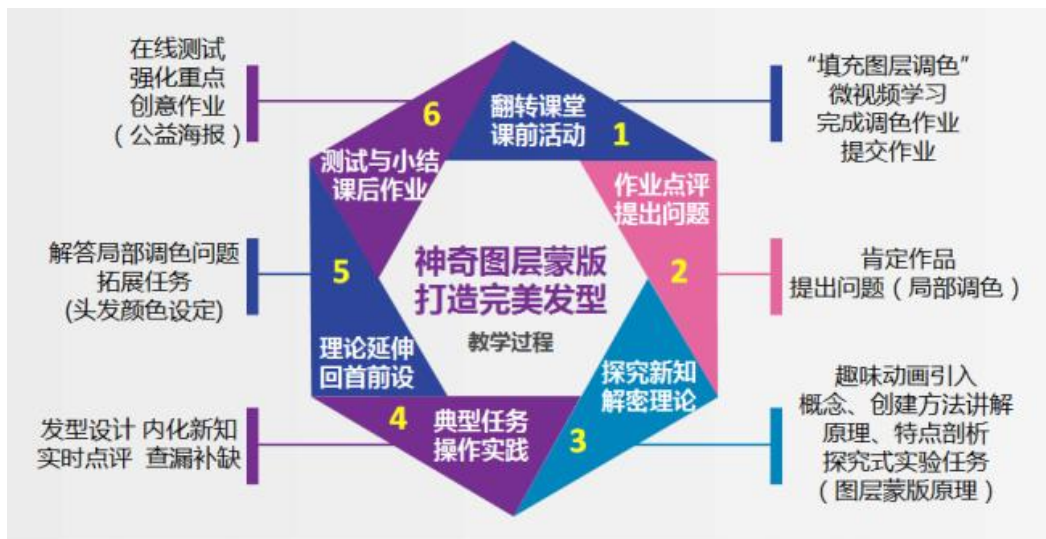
在线测试
强化重点
创意作业
（公益海报）

6
测试与小结
课后作业

翻转课堂
课前活动
1

“填充图层调色”
微视频学习
完成调色作业
提交作业

作业点评
提出问题

2

肯定作品
提出问题（局部调色）

解答局部调色问题
拓展任务
(头发颜色设定)

5

神奇图层蒙版
打造完美发型
教学过程

理论延伸
回首前设

探究新知
解密理论

趣味动画引入
概念、创建方法讲解
原理、特点剖析
探究式实验任务
（图层蒙版原理）

发型设计 内化新知
实时点评 查漏补缺

4
典型任务
操作实践
3